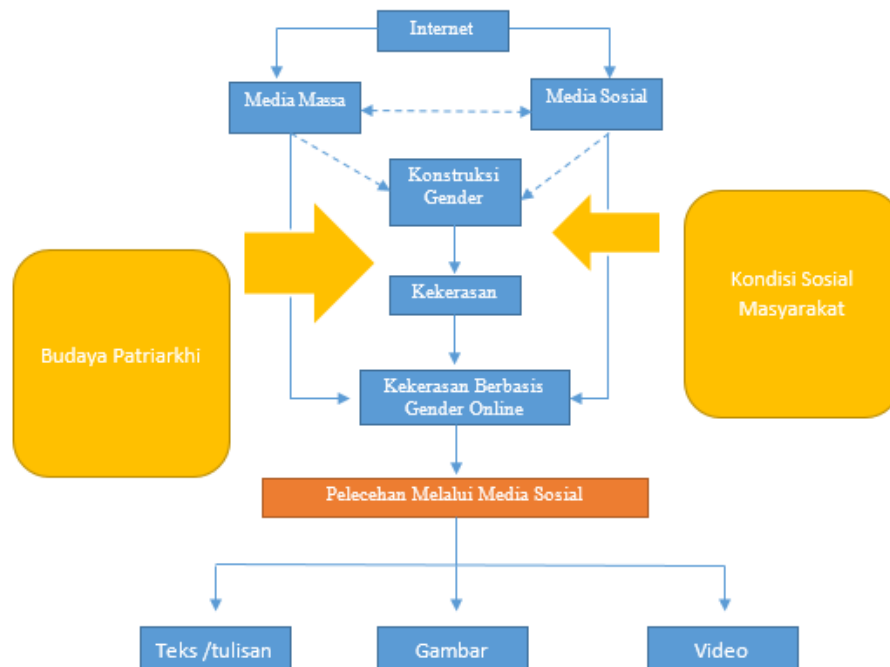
Internet

Media Massa

Media Sosial

Konstruksi Gender

Budaya Patriarkhi

Kekerasan

Kondisi Sosial Masyarakat

Kekerasan Berbasis Gender Online

Pelecehan Melalui Media Sosial

Teks /tulisan

Gambar

Video